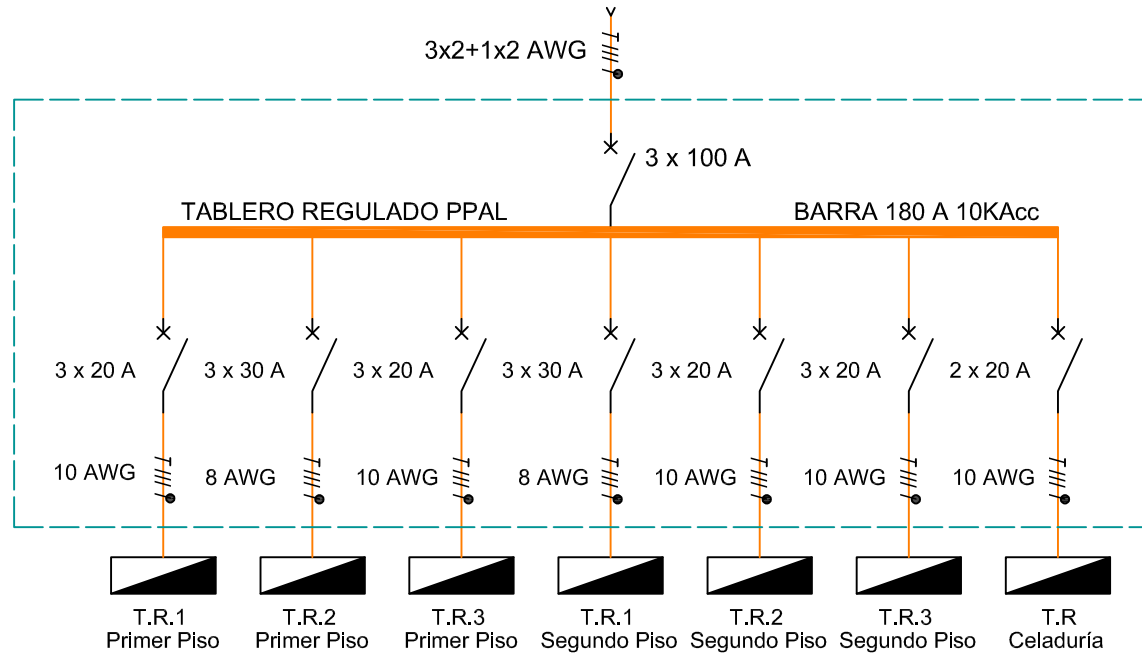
3x2+1x2 AWG

3 x 100 A

TABLERO REGULADO PPAL

BARRA 180 A 10KAcc

3 x 20 A
3 x 30 A
3 x 20 A
3 x 30 A
3 x 20 A
3 x 20 A
2 x 20 A

10 AWG
8 AWG
10 AWG
8 AWG
10 AWG
10 AWG
10 AWG

T.R.1
Primer Piso

T.R.2
Primer Piso

T.R.3
Primer Piso

T.R.1
Segundo Piso

T.R.2
Segundo Piso

T.R.3
Segundo Piso

T.R
Celaduría